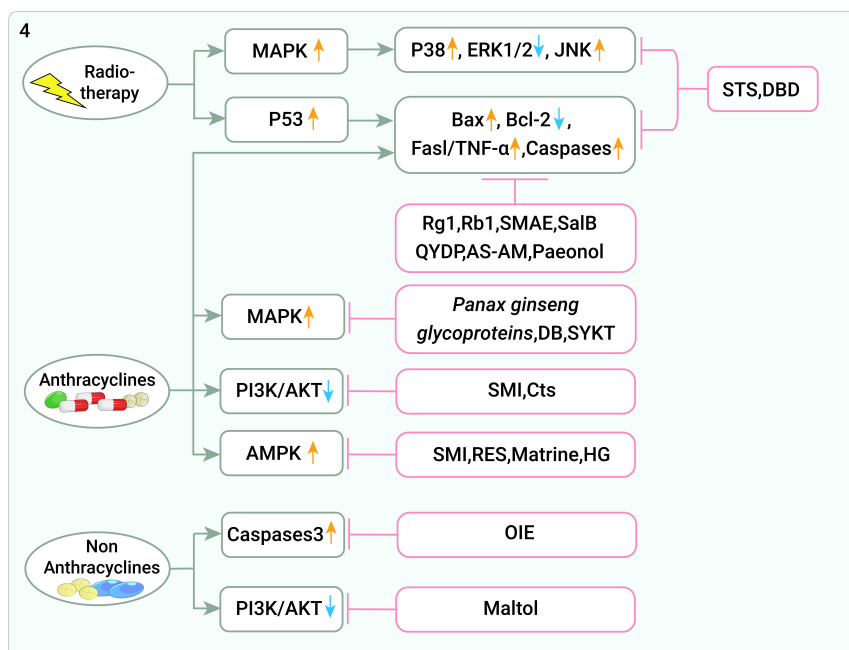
4

Radio-therapy

MAPK ↑

P38↑, ERK1/2↓, JNK↑

P53 ↑

Bax↑, Bcl-2↓, Fasl/TNF-α↑,Caspases↑

STS,DBD

Rg1,Rb1,SMAE,SalB QYDP,AS-AM,Paeonol

MAPK↑

*Panax ginseng glycoproteins*,DB,SYKT

Anthracyclines

PI3K/AKT↓

SMI,Cts

AMPK ↑

SMI,RES,Matrine,HG

Non Anthracyclines

Caspases3↑

OIE

PI3K/AKT↓

Maltol